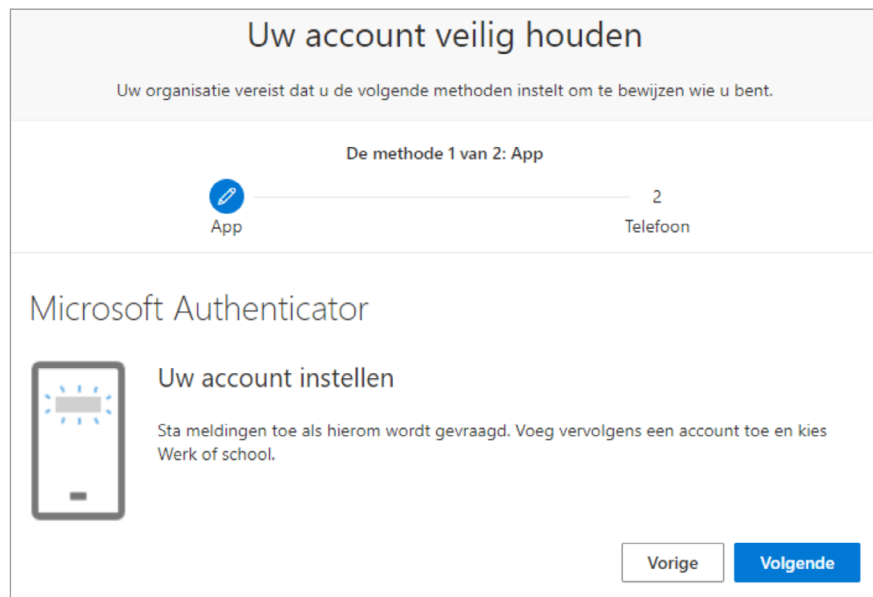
Uw account veilig houden

Uw organisatie vereist dat u de volgende methoden instelt om te bewijzen wie u bent.

De methode 1 van 2: App

App

2
Telefoon

Microsoft Authenticator

Uw account instellen

Sta meldingen toe als hierom wordt gevraagd. Voeg vervolgens een account toe en kies Werk of school.

Vorige

Volgende